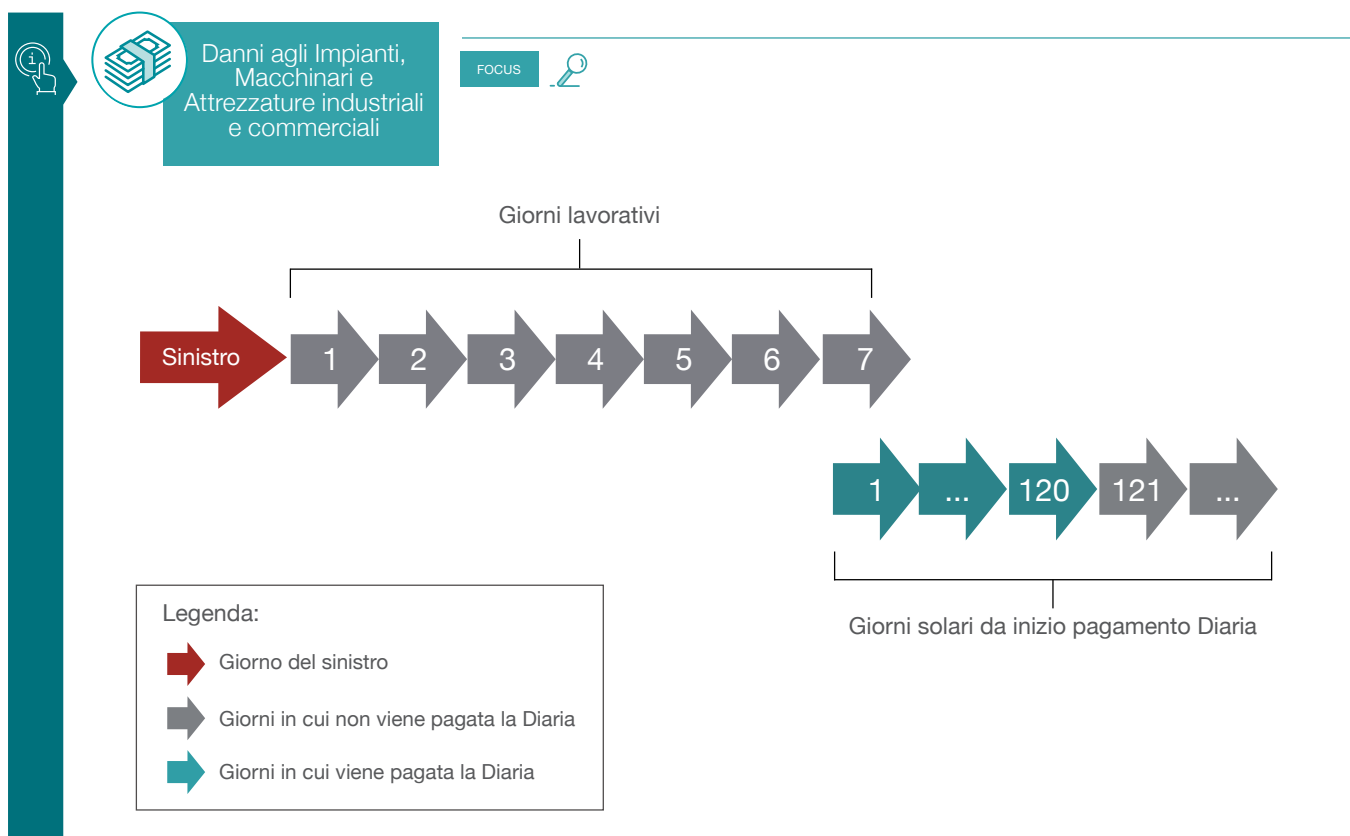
Danni agli Impianti, Macchinari e Attrezzature industriali e commerciali

FOCUS

Giorni lavorativi

Sinistro 1 2 3 4 5 6 7

1 ... 120 121 ...

Giorni solari da inizio pagamento Diaria

Legenda:

Giorno del sinistro

Giorni in cui non viene pagata la Diaria

Giorni in cui viene pagata la Diaria